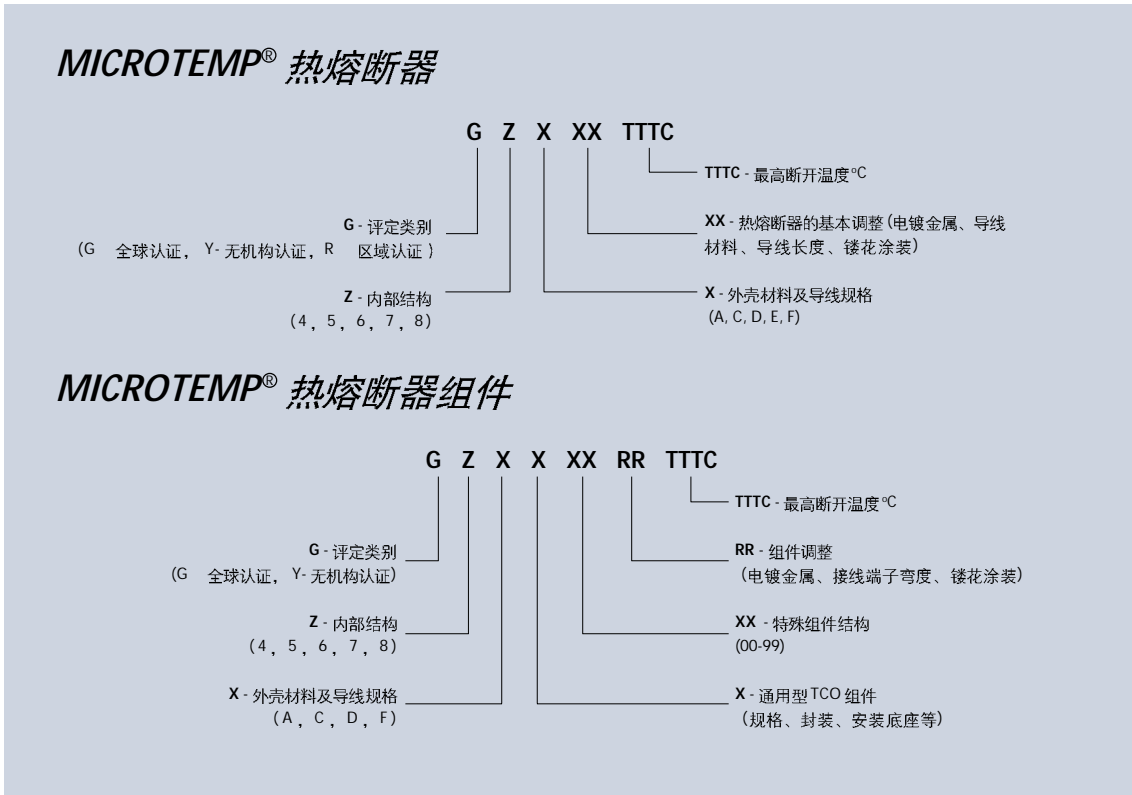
MICROTEMP® 热熔断器

G Z X XX TTTC

TTTC - 最高断开温度°C

G - 评定类别
(G 全球认证， Y- 无机构认证，R 区域认证 )

XX - 热熔断器的基本调整(电镀金属、导线材料、导线长度、镀花涂装)

Z - 内部结构
(4，5，6，7，8)

X - 外壳材料及导线规格
(A, C, D, E, F)

MICROTEMP® 热熔断器组件

G Z X X XX RR TTTC

TTTC - 最高断开温度°C

G - 评定类别
(G 全球认证， Y- 无机构认证)

RR - 组件调整
(电镀金属、接线端子弯度、镀花涂装)

Z - 内部结构
(4，5，6，7，8)

XX - 特殊组件结构
(00-99)

X - 外壳材料及导线规格
(A，C，D，F)

X - 通用型 TCO 组件
(规格、封装、安装底座等)